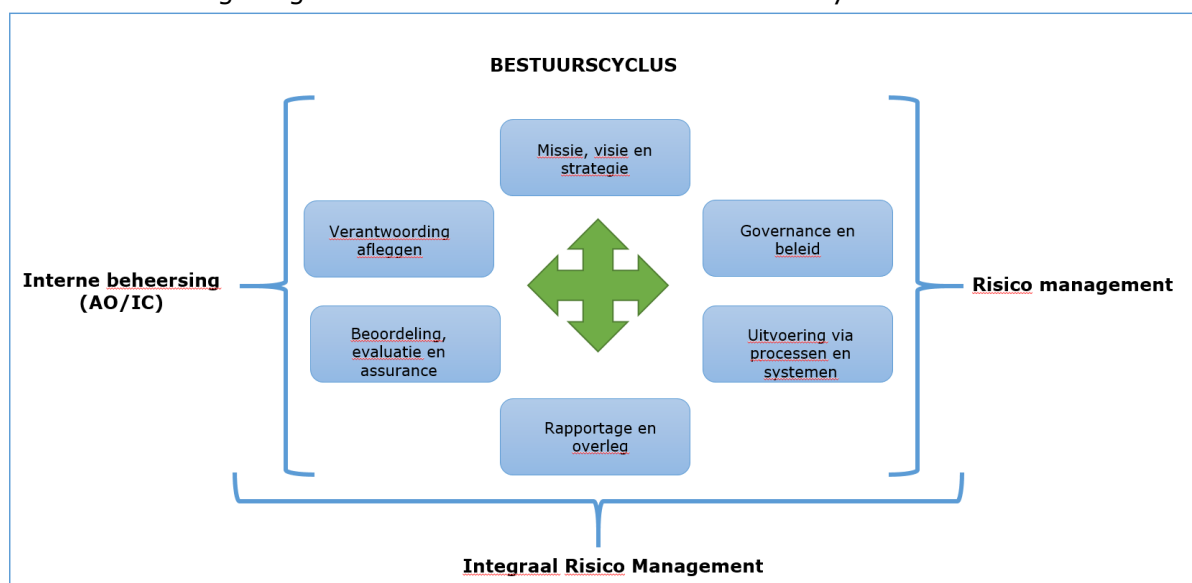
BESTUURSCYCLUS

Missie, visie en strategie

Verantwoording afleggen

Governance en beleid

Interne beheersing (AO/IC)

Risico management

Beoordeling, evaluatie en assurance

Uitvoering via processen en systemen

Rapportage en overleg

Integraal Risico Management